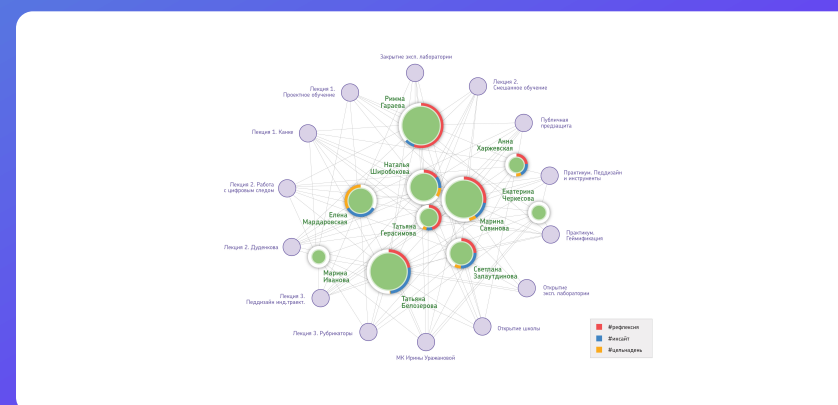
Закрытие эксп. лаборатории

Лекция 1. Проектное обучение

Лекция 2. Смешанное обучение

Римма Гараева

Публичная предзащита

Лекция 1. Кейс

Анна Харжевская

Наталья Широбокова

Практикум. Передизайн и инструменты

Лекция 2. Работа с цифровым следом

Екатерина Черкесова

Елена Мардаровская

Татьяна Герасимова

Марина Савинова

Практикум. Геймификация

Лекция 2. Дудинкова

Марина Иванова

Светлана Залаутдинова

Открытие эксп. лаборатории

Лекция 3. Передизайн инд.траект.

Татьяна Белозерова

Лекция 3. Рубрикаторы

Открытие школы

МК Ирины Уразмановой

#рефлексия

#инсайт

#цельнадень